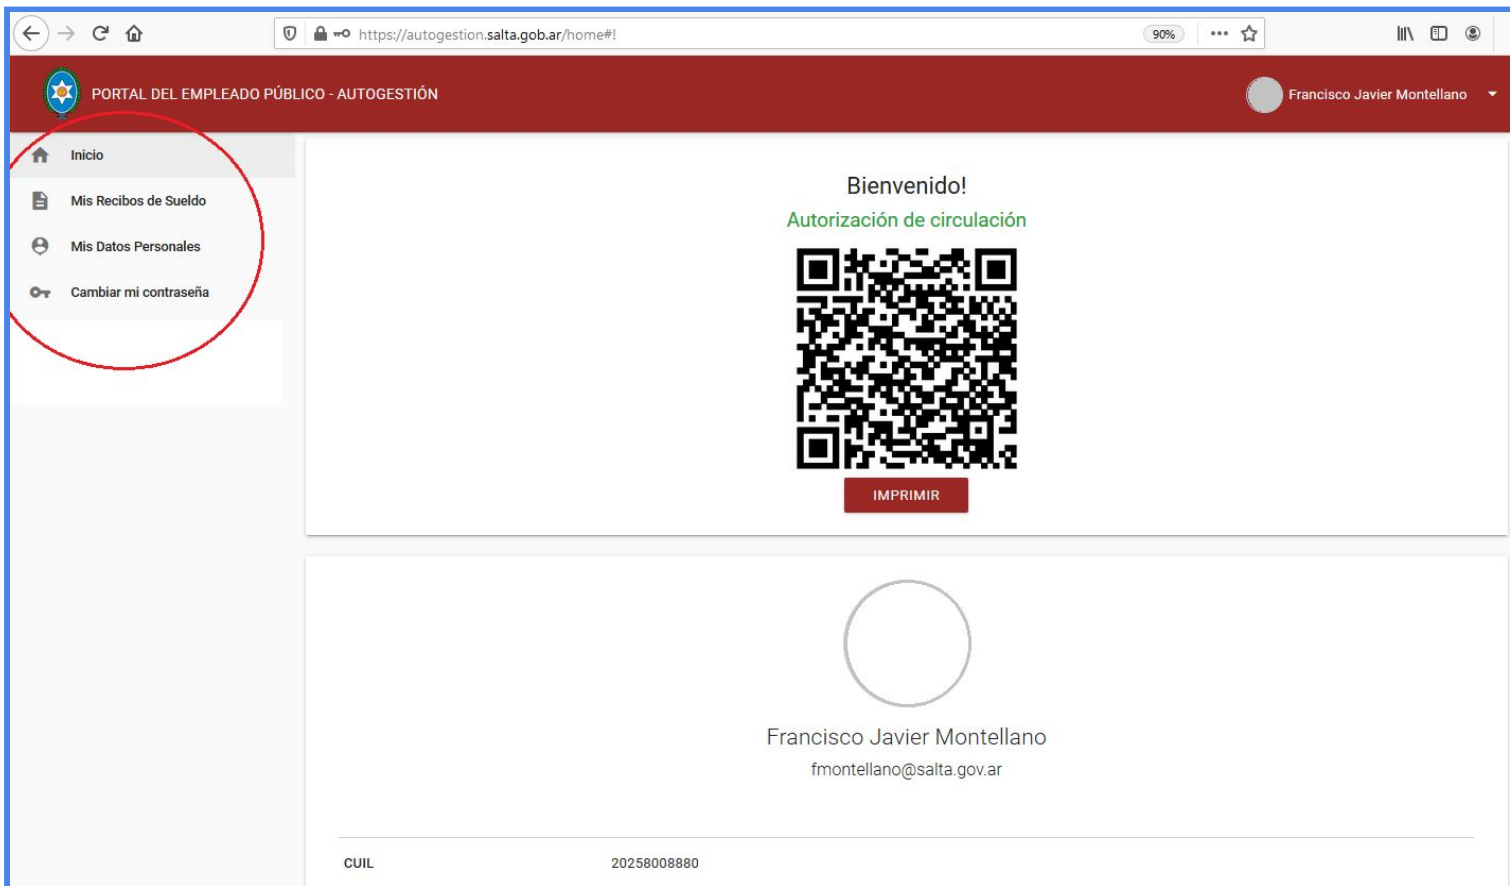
https://autogestion.salta.gob.ar/home#!

90%

PORTAL DEL EMPLEADO PÚBLICO - AUTOGESTIÓN

Francisco Javier Montellano

Inicio

Mis Recibos de Sueldo

Mis Datos Personales

Cambiar mi contraseña

Bienvenido!

Autorización de circulación

IMPRIMIR

Francisco Javier Montellano

fmontellano@salta.gov.ar

| CUIL | 20258008880 |
|---|---|